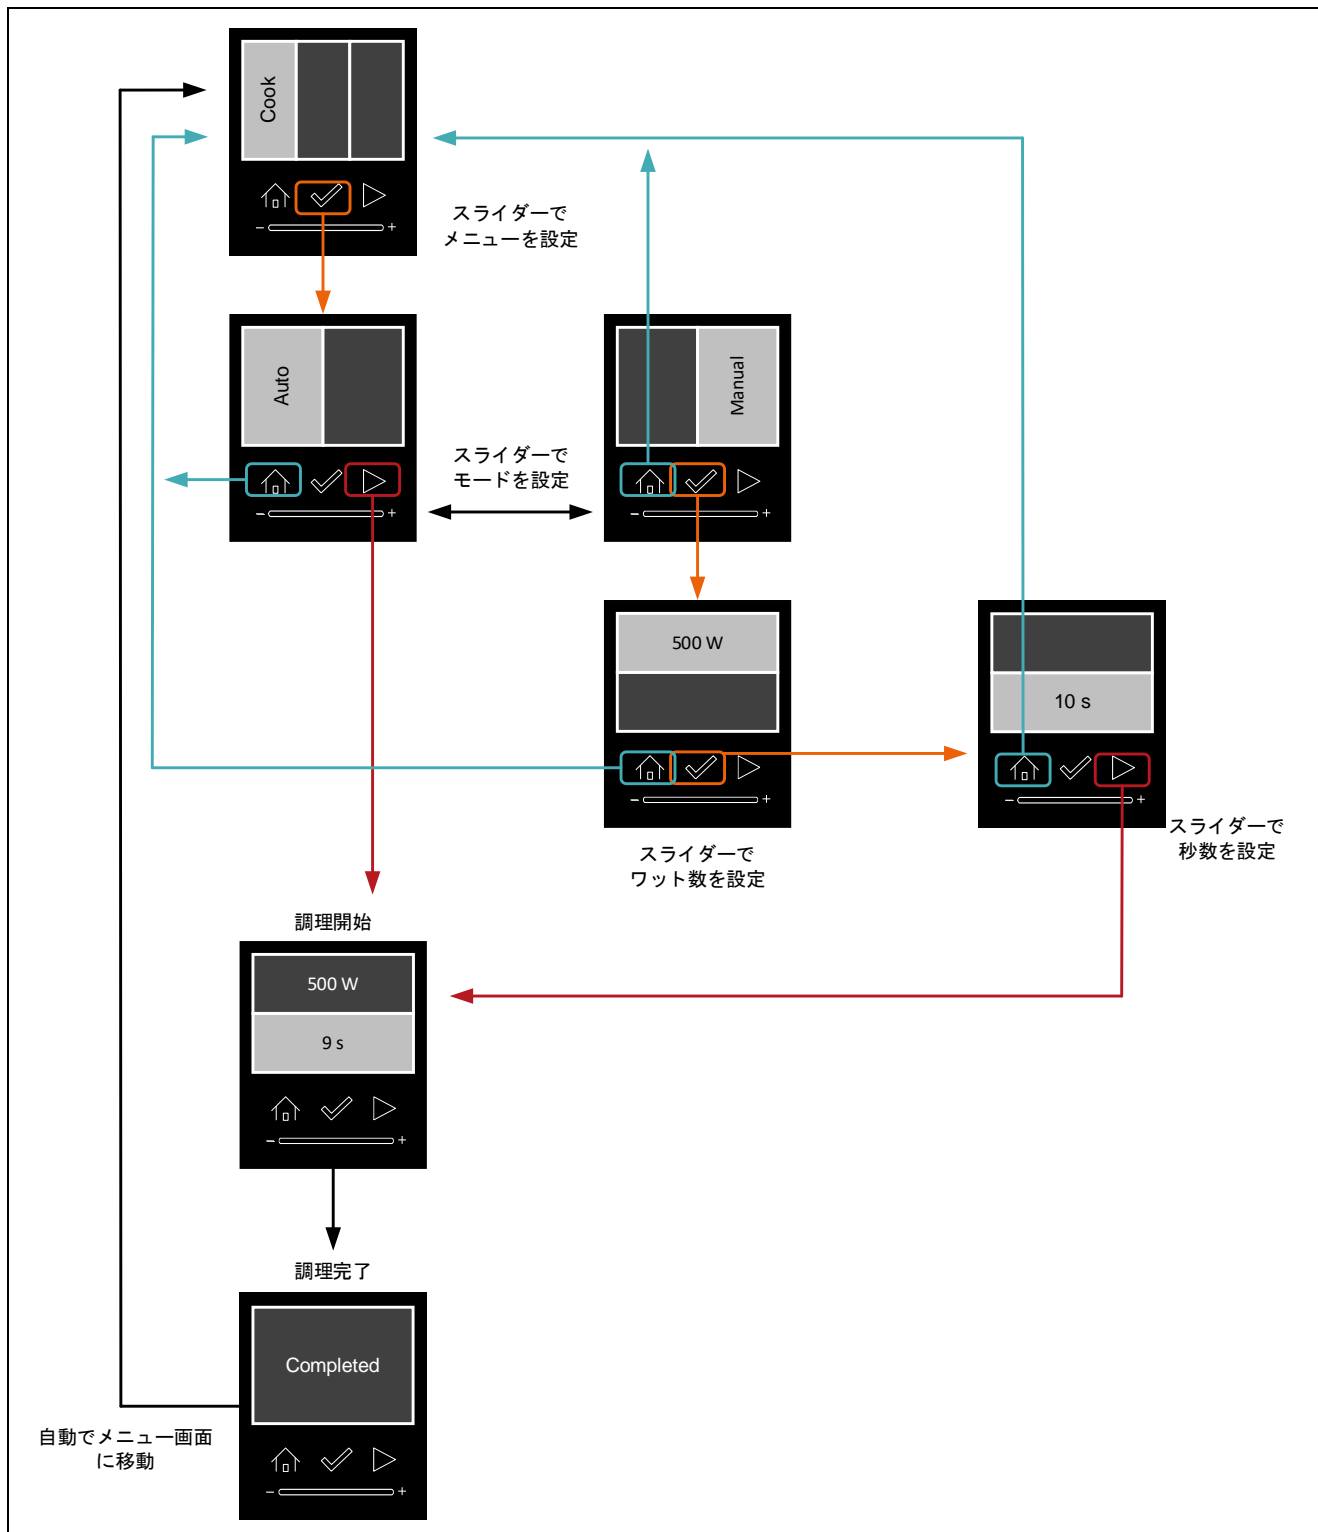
Cook

– +

スライダーで
メニューを設定

Auto

– +

スライダーで
モードを設定

Manual

– +

500 W

– +

スライダーで
ワット数を設定

10 s

– +

スライダーで
秒数を設定

調理開始

500 W

9 s

– +

調理完了

Completed

– +

自動でメニュー画面
に移動